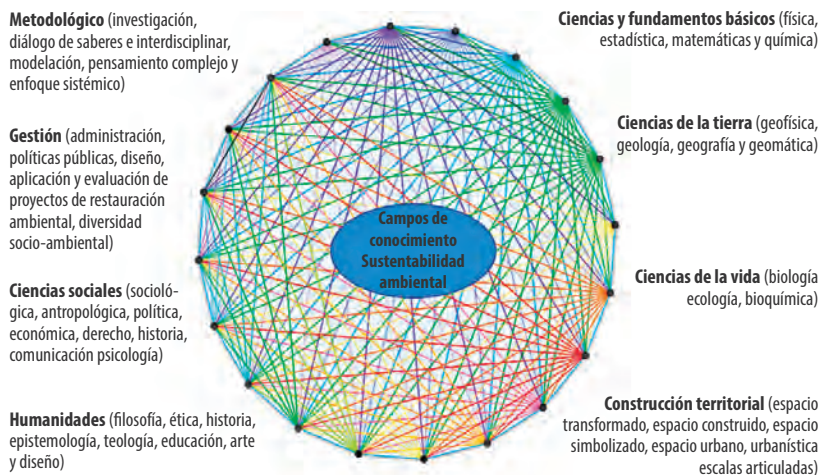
**Metodológico** (investigación, diálogo de saberes e interdisciplinar, modelación, pensamiento complejo y enfoque sistémico)

**Gestión** (administración, políticas públicas, diseño, aplicación y evaluación de proyectos de restauración ambiental, diversidad socio-ambiental)

**Ciencias sociales** (sociológica, antropológica, política, económica, derecho, historia, comunicación psicología)

**Humanidades** (filosofía, ética, historia, epistemología, teología, educación, arte y diseño)

Campos de conocimiento Sustentabilidad ambiental

**Ciencias y fundamentos básicos** (física, estadística, matemáticas y química)

**Ciencias de la tierra** (geofísica, geología, geografía y geomática)

**Ciencias de la vida** (biología ecología, bioquímica)

**Construcción territorial** (espacio transformado, espacio construido, espacio simbolizado, espacio urbano, urbanística escalas articuladas)